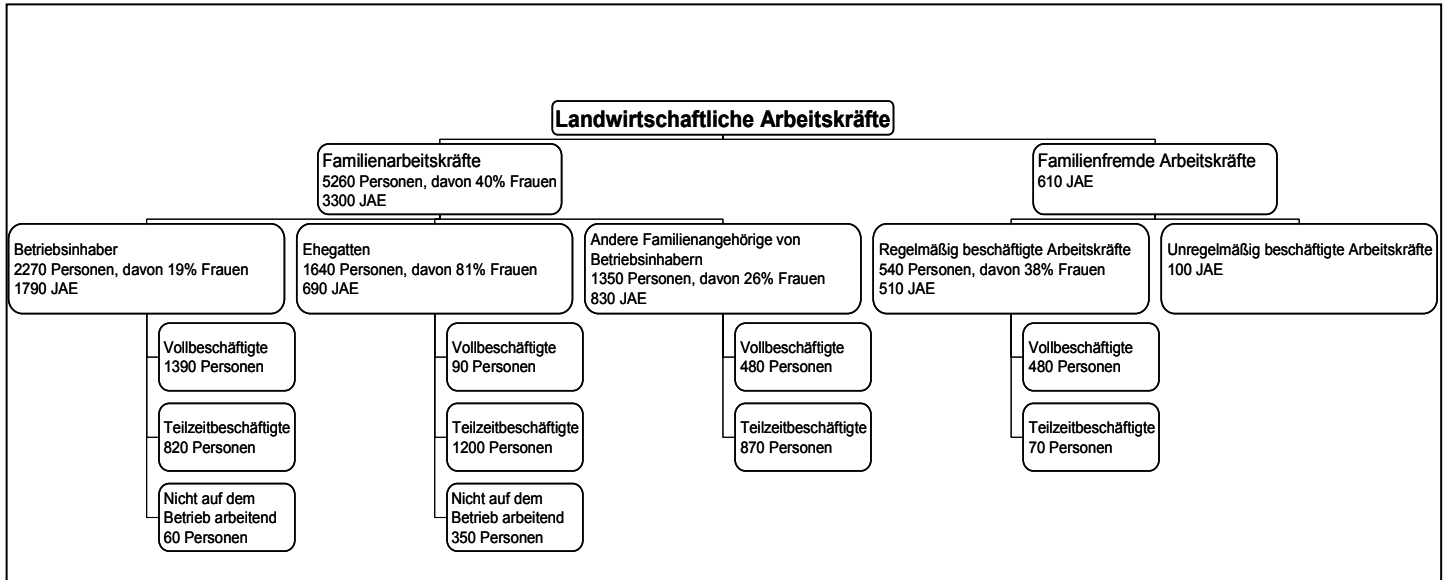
Landwirtschaftliche Arbeitskräfte

Familienarbeitskräfte
5260 Personen, davon 40% Frauen
3300 JAE

Familienfremde Arbeitskräfte
610 JAE

Betriebsinhaber
2270 Personen, davon 19% Frauen
1790 JAE

Ehegatten
1640 Personen, davon 81% Frauen
690 JAE

Andere Familienangehörige von Betriebsinhabern
1350 Personen, davon 26% Frauen
830 JAE

Regelmäßig beschäftigte Arbeitskräfte
540 Personen, davon 38% Frauen
510 JAE

Unregelmäßig beschäftigte Arbeitskräfte
100 JAE

Vollbeschäftigte
1390 Personen

Teilzeitbeschäftigte
820 Personen

Nicht auf dem Betrieb arbeitend
60 Personen

Vollbeschäftigte
90 Personen

Teilzeitbeschäftigte
1200 Personen

Nicht auf dem Betrieb arbeitend
350 Personen

Vollbeschäftigte
480 Personen

Teilzeitbeschäftigte
870 Personen

Vollbeschäftigte
480 Personen

Teilzeitbeschäftigte
70 Personen